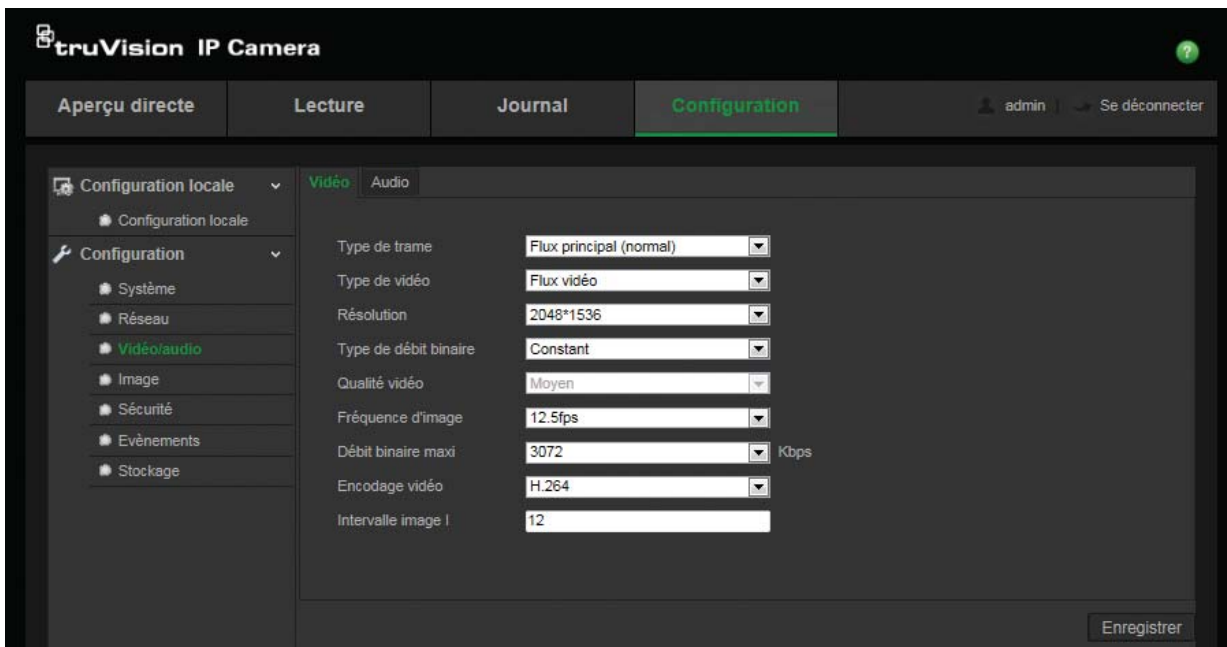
truVision IP Camera

Aperçu directe | Lecture | Journal | Configuration | admin | Se déconnecter

Configuration locale
Configuration locale
Configuration
Système
Réseau
Vidéo/audio
Image
Sécurité
Evènements
Stockage

Vidéo | Audio

| | |
|---|---|
| Type de trame | Flux principal (normal) |
| Type de vidéo | Flux vidéo |
| Résolution | 2048*1536 |
| Type de débit binaire | Constant |
| Qualité vidéo | Moyen |
| Fréquence d'image | 12.5fps |
| Débit binaire maxi | 3072 Kbps |
| Encodage vidéo | H.264 |
| Intervalle image I | 12 |

Enregistrer